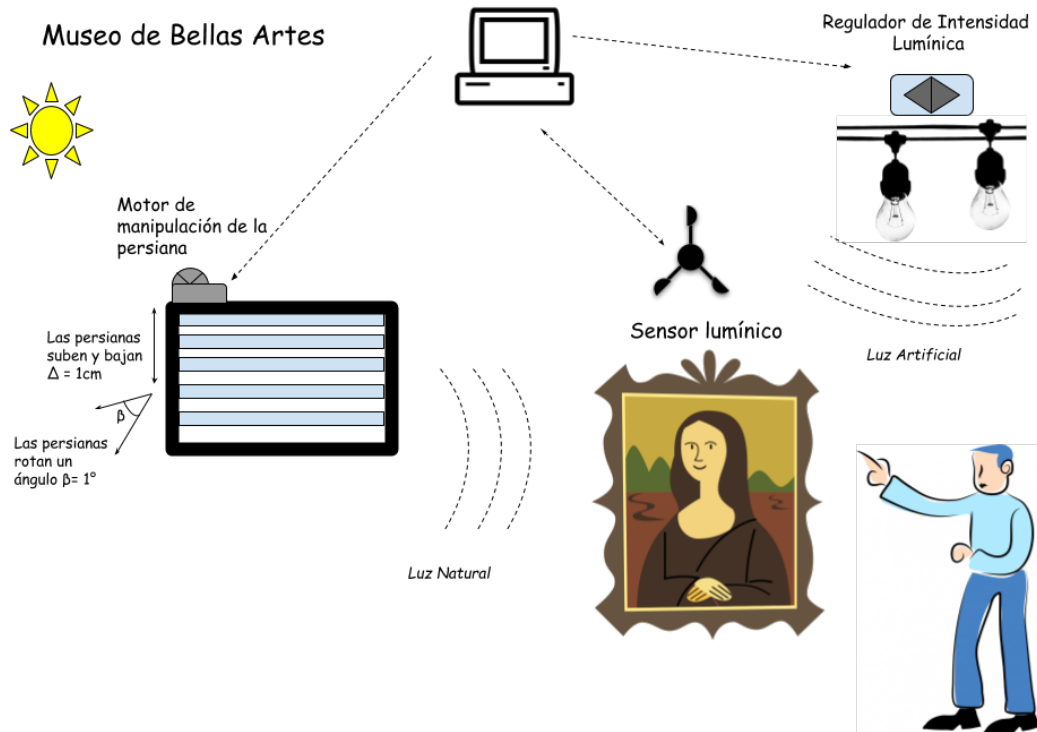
Museo de Bellas Artes

Regulador de Intensidad Lumínica

Motor de manipulación de la persiana

Las persianas suben y bajan $\Delta$ = 1cm

β

Las persianas rotan un ángulo β= 1°

Sensor lumínico

Luz Artificial

Luz Natural